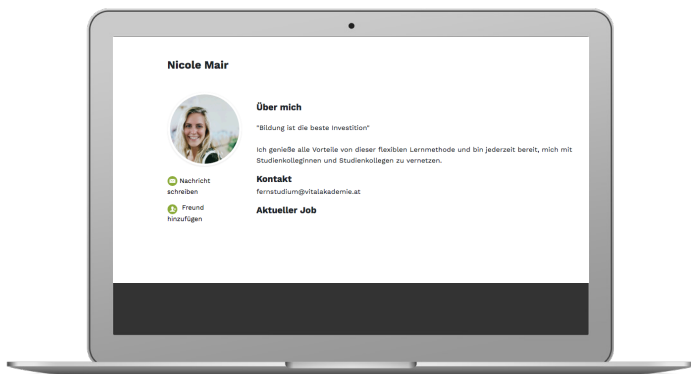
Nicole Mair

Über mich

"Bildung ist die beste Investition"

Ich genieße alle Vorteile von dieser flexiblen Lernmethode und bin jederzeit bereit, mich mit Studienkolleginnen und Studienkollegen zu vernetzen.

Nachricht schreiben

Freund hinzufügen

Kontakt

fernstudium@vitalakademie.at

Aktueller Job